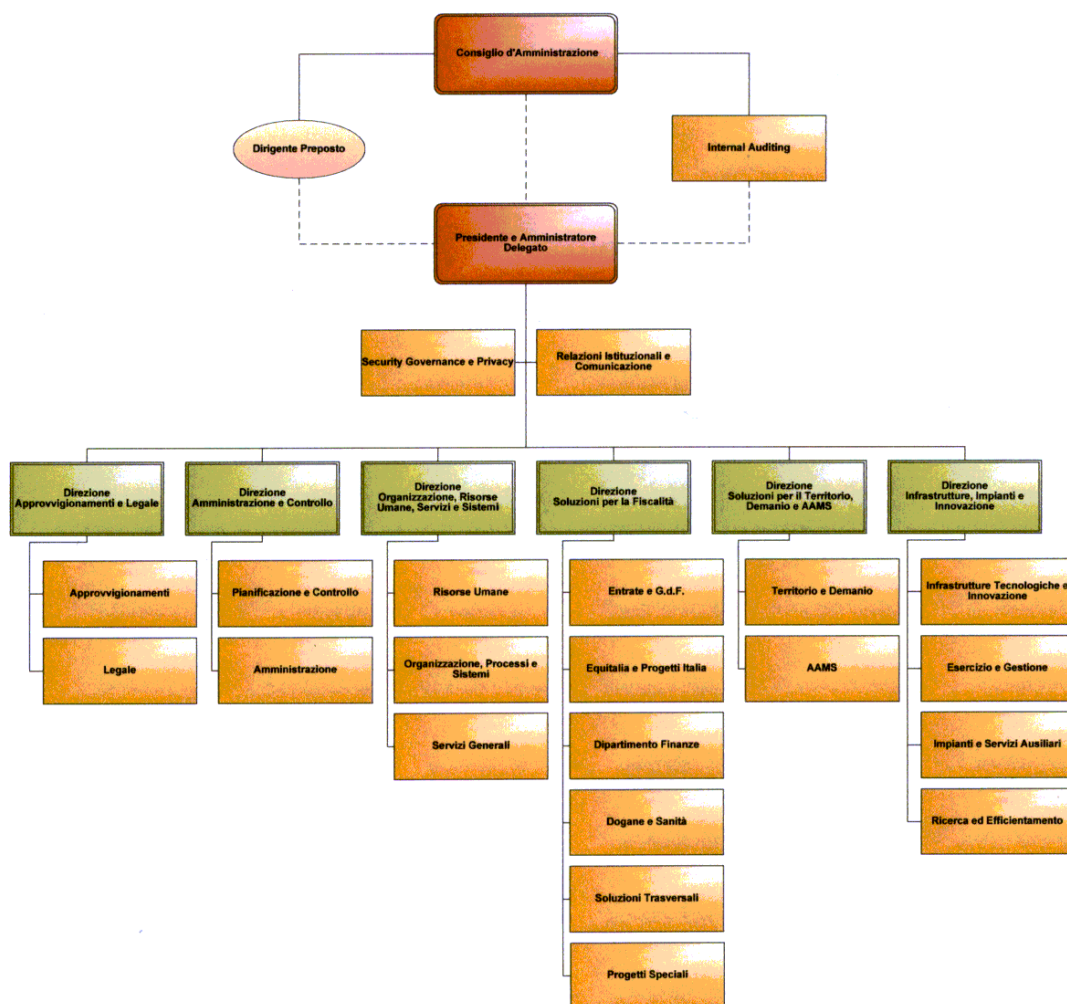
Consiglio d'Amministrazione

Dirigente Preposto

Internal Auditing

Presidente e Amministratore Delegato

Security Governance e Privacy

Relazioni Istituzionali e Comunicazione

Direzione Approvvigionamenti e Legale

Approvvigionamenti

Legale

Direzione Amministrazione e Controllo

Pianificazione e Controllo

Amministrazione

Direzione Organizzazione, Risorse Umane, Servizi e Sistemi

Risorse Umane

Organizzazione, Processi e Sistemi

Servizi Generali

Direzione Soluzioni per la Fiscalità

Entrate e G.d.F.

Equitalia e Progetti Italia

Dipartimento Finanze

Dogane e Sanità

Soluzioni Trasversali

Progetti Speciali

Direzione Soluzioni per il Territorio, Demanio e AAMS

Territorio e Demanio

AAMS

Direzione Infrastrutture, Impianti e Innovazione

Infrastrutture Tecnologiche e Innovazione

Esercizio e Gestione

Impianti e Servizi Ausiliari

Ricerca ed Efficientamento